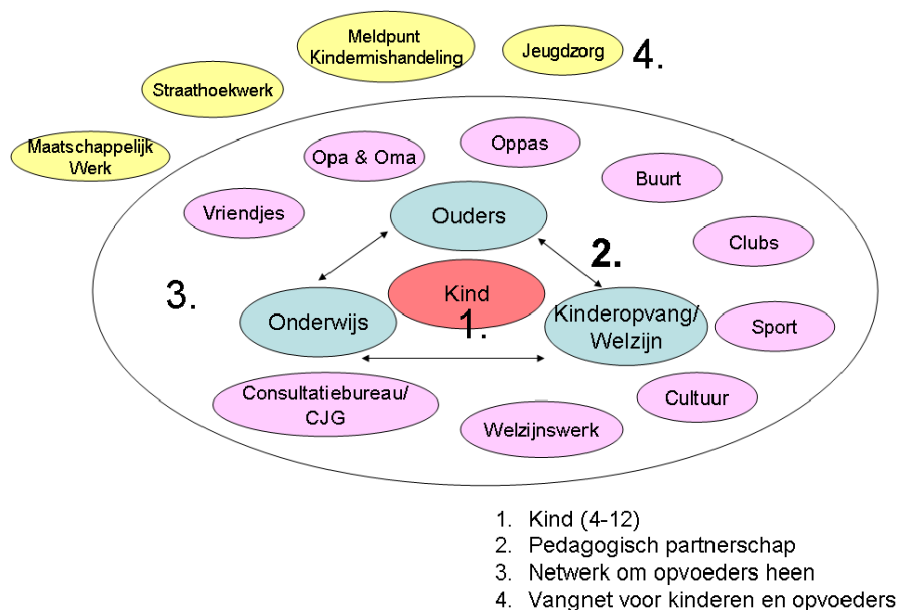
Meldpunt Kindermishandeling

Jeugdzorg

4.

Straathoekwerk

Maatschappelijk Werk

Opa & Oma

Oppas

Buurt

Vriendjes

Ouders

Clubs

2.

3.

Kind

1.

Onderwijs

Kinderopvang/ Welzijn

Sport

Consultatiebureau/ CJG

Cultuur

Welzijnswerk

1. Kind (4-12)
2. Pedagogisch partnerschap
3. Netwerk om opvoeders heen
4. Vangnet voor kinderen en opvoeders